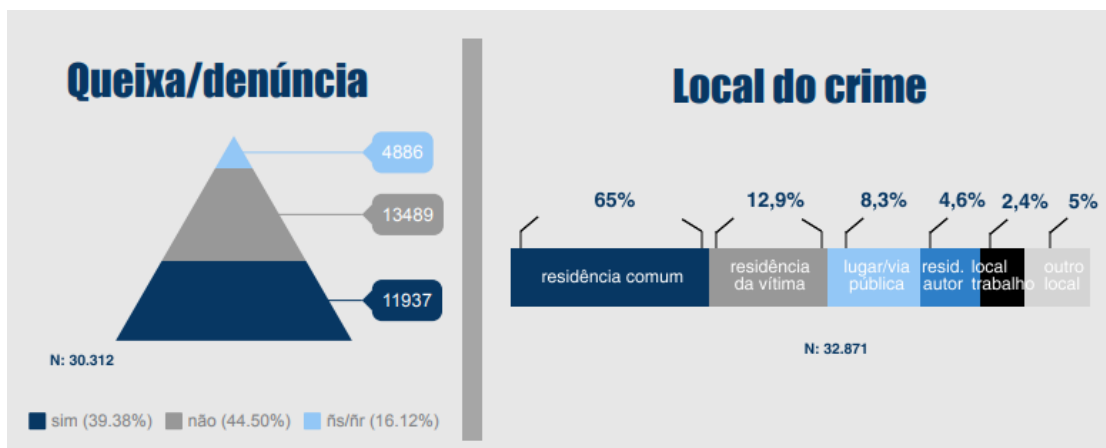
Queixa/denúncia

4886

13489

11937

N: 30.312

sim (39.38%) não (44.50%) ñs/ñr (16.12%)

Local do crime

65% 12,9% 8,3% 4,6% 2,4% 5%

residência comum | residência da vítima | lugar/via pública | resid. autor | local trabalho | outro local

N: 32.871